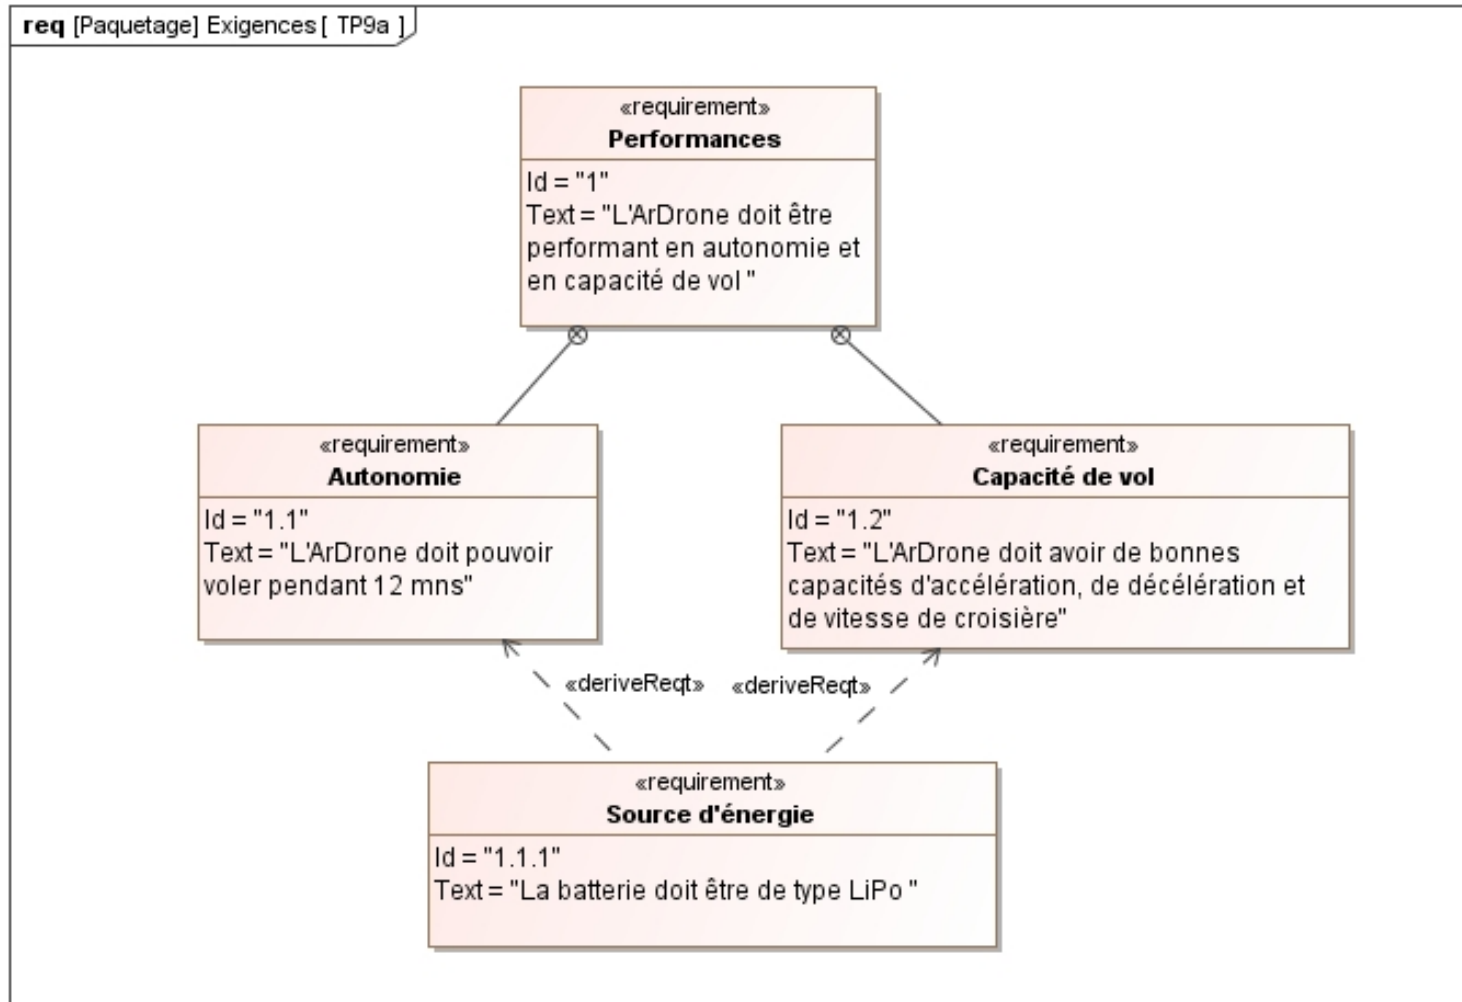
req [Paquetage] Exigences [ TP9a ]

«requirement»
Performances
Id = "1"
Text = "L'ArDrone doit être performant en autonomie et en capacité de vol "

«requirement»
Autonomie
Id = "1.1"
Text = "L'ArDrone doit pouvoir voler pendant 12 mns"

«requirement»
Capacité de vol
Id = "1.2"
Text = "L'ArDrone doit avoir de bonnes capacités d'accélération, de décélération et de vitesse de croisière"

«deriveReqt»

«deriveReqt»

«requirement»
Source d'énergie
Id = "1.1.1"
Text = "La batterie doit être de type LiPo "